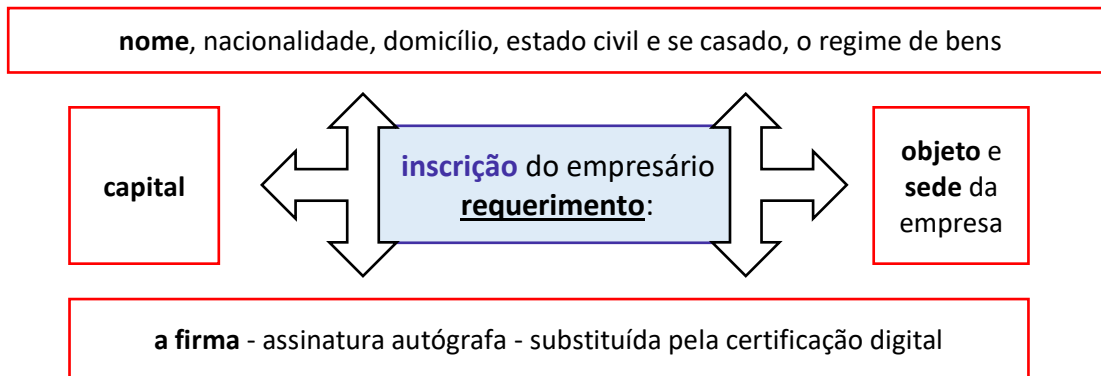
nome, nacionalidade, domicílio, estado civil e se casado, o regime de bens

capital

inscrição do empresário requerimento:

objeto e sede da empresa

a firma - assinatura autógrafa - substituída pela certificação digital